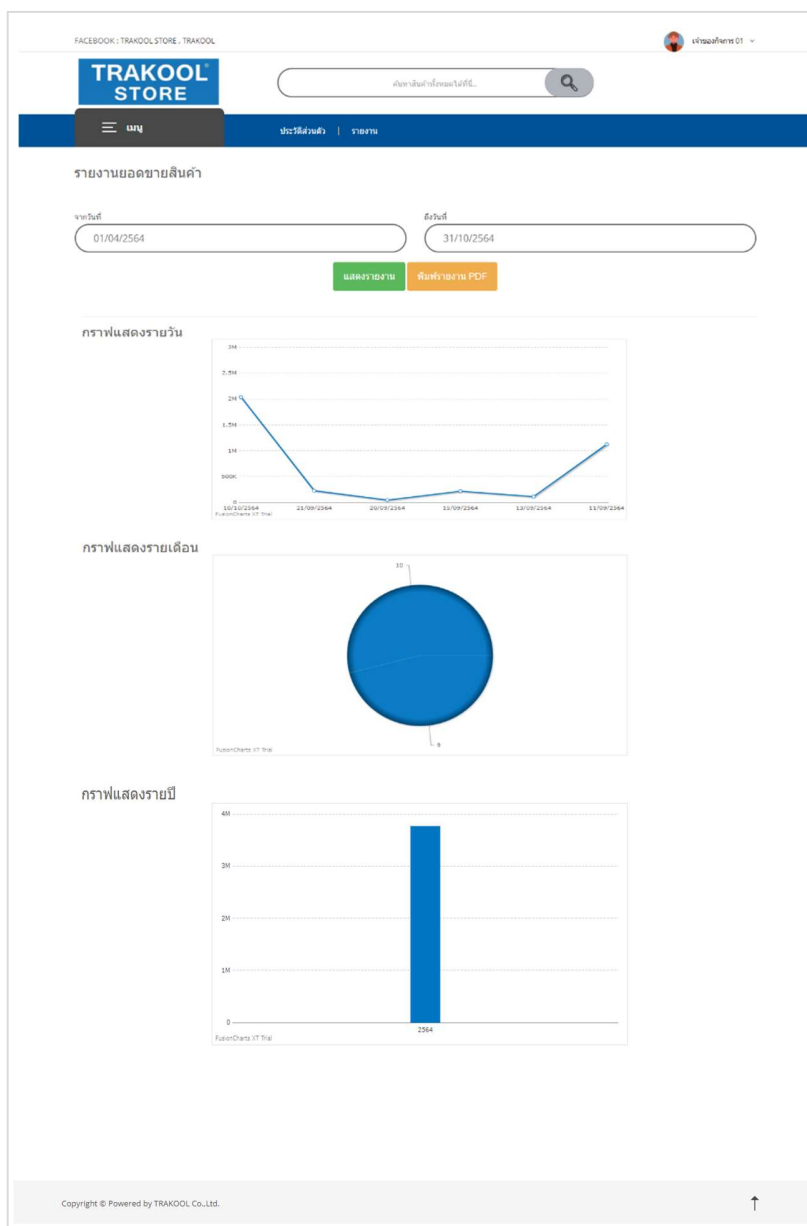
FACEBOOK : TRAKOOL STORE , TRAKOOL

เจ้าของกิจการ 01

TRAKOOL® STORE

ค้นหาสินค้าที่คุณต้องการได้ที่นี่...

เมนู

ประวัติส่วนตัว | รายงาน

รายงานยอดขายสินค้า

จากวันที่
01/04/2564

ถึงวันที่
31/10/2564

แสดงรายงาน
พิมพ์รายงาน PDF

กราฟแสดงรายวัน

3M
2.5M
2M
1.5M
1M
500K
0
10/10/2564
21/09/2564
20/09/2564
15/09/2564
13/09/2564
11/09/2564
FusionCharts XT Trial

กราฟแสดงรายเดือน

10
9
FusionCharts XT Trial

กราฟแสดงรายปี

4M
3M
2M
1M
0
2564
FusionCharts XT Trial

Copyright © Powered by TRAKOOL Co.,Ltd.

↑